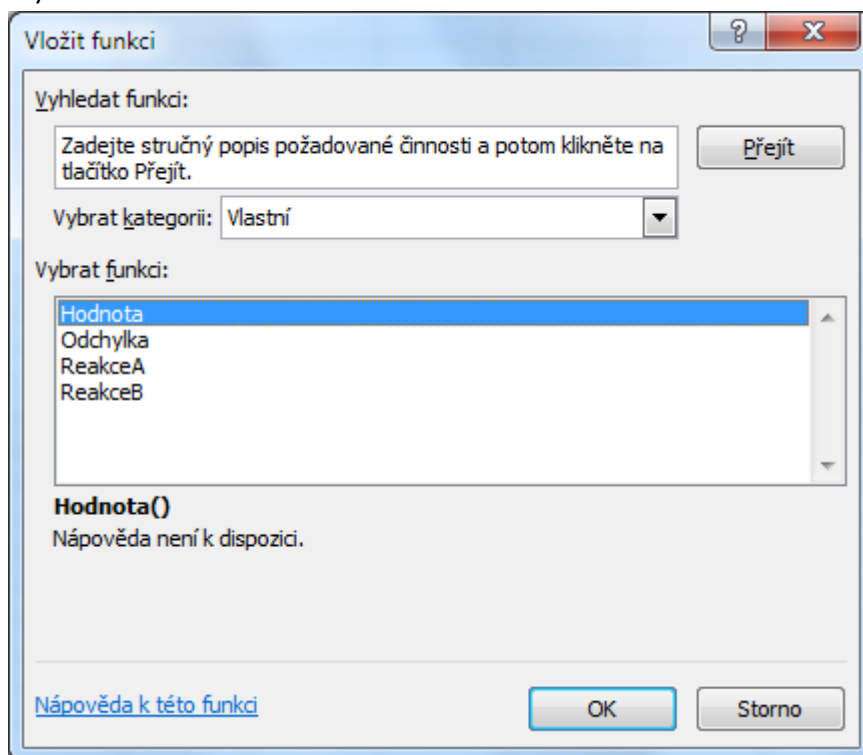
Vložit funkci

?

X

Vyhledat funkci:

Zadejte stručný popis požadované činnosti a potom klikněte na tlačítko Přejít.

Přejít

Vybrat kategorii: Vlastní

Vybrat funkci:

Hodnota
Odchylka
ReakceA
ReakceB

Hodnota()

Nápověda není k dispozici.

Nápověda k této funkci

OK

Storno